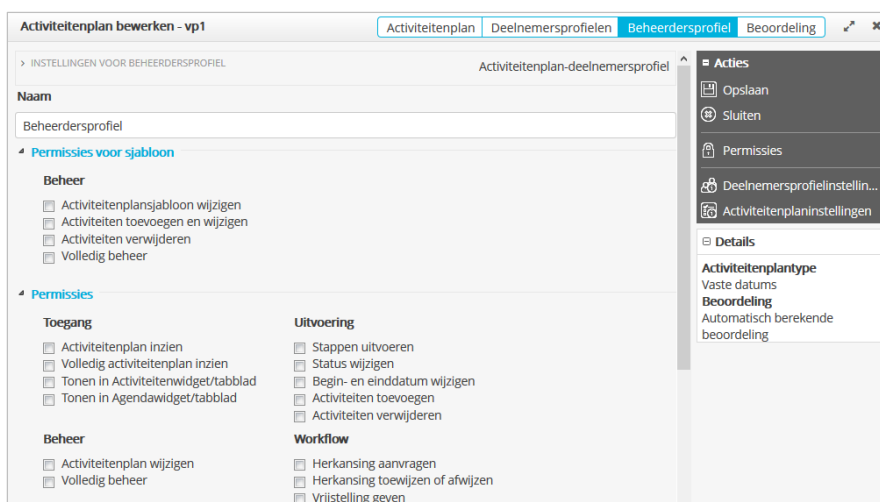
Activiteitenplan bewerken - vp1

Activiteitenplan | Deelnemersprofielen | Beheerdersprofiel | Beoordeling

> INSTELLINGEN VOOR BEHEERDERSPROFIEL

Activiteitenplan-deelnemersprofiel

Naam

Beheerdersprofiel

Permissies voor sjabloon

Beheer

Activiteitenplansjabloon wijzigen
Activiteiten toevoegen en wijzigen
Activiteiten verwijderen
Volledig beheer

Permissies

Toegang

Activiteitenplan inzien
Volledig activiteitenplan inzien
Tonen in Activiteitenwidget/tabblad
Tonen in Agendawidget/tabblad

Beheer

Activiteitenplan wijzigen
Volledig beheer

Uitvoering

Stappen uitvoeren
Status wijzigen
Begin- en einddatum wijzigen
Activiteiten toevoegen
Activiteiten verwijderen

Workflow

Herkansing aanvragen
Herkansing toewijzen of afwijzen
Vrijstelling geven

Acties

Opslaan
Sluiten
Permissies
Deelnemersprofielinstellin...
Activiteitenplaninstellingen

Details

Activiteitenplantype
Vaste datums
Beoordeling
Automatisch berekende beoordeling